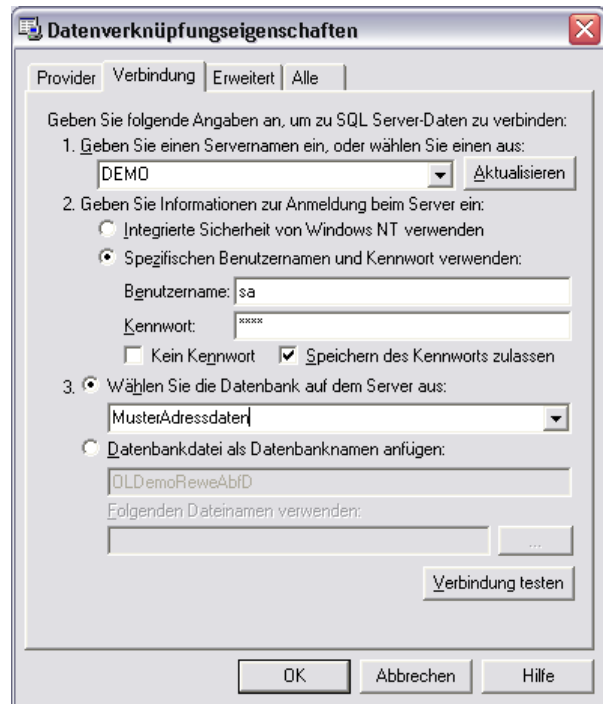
Datenverknüpfungseigenschaften

Provider | Verbindung | Erweitert | Alle

Geben Sie folgende Angaben an, um zu SQL Server-Daten zu verbinden:

1. Geben Sie einen Servernamen ein, oder wählen Sie einen aus:

DEMO

Aktualisieren

2. Geben Sie Informationen zur Anmeldung beim Server ein:

Integrierte Sicherheit von Windows NT verwenden

Spezifischen Benutzernamen und Kennwort verwenden:

Benutzername: sa

Kennwort: ****

Kein Kennwort

Speichern des Kennworts zulassen

3. Wählen Sie die Datenbank auf dem Server aus:

MusterAdressdaten

Datenbankdatei als Datenbanknamen anfügen:

OLDemoReweAbfD

Folgenden Dateinamen verwenden:

...

Verbindung testen

OK

Abbrechen

Hilfe